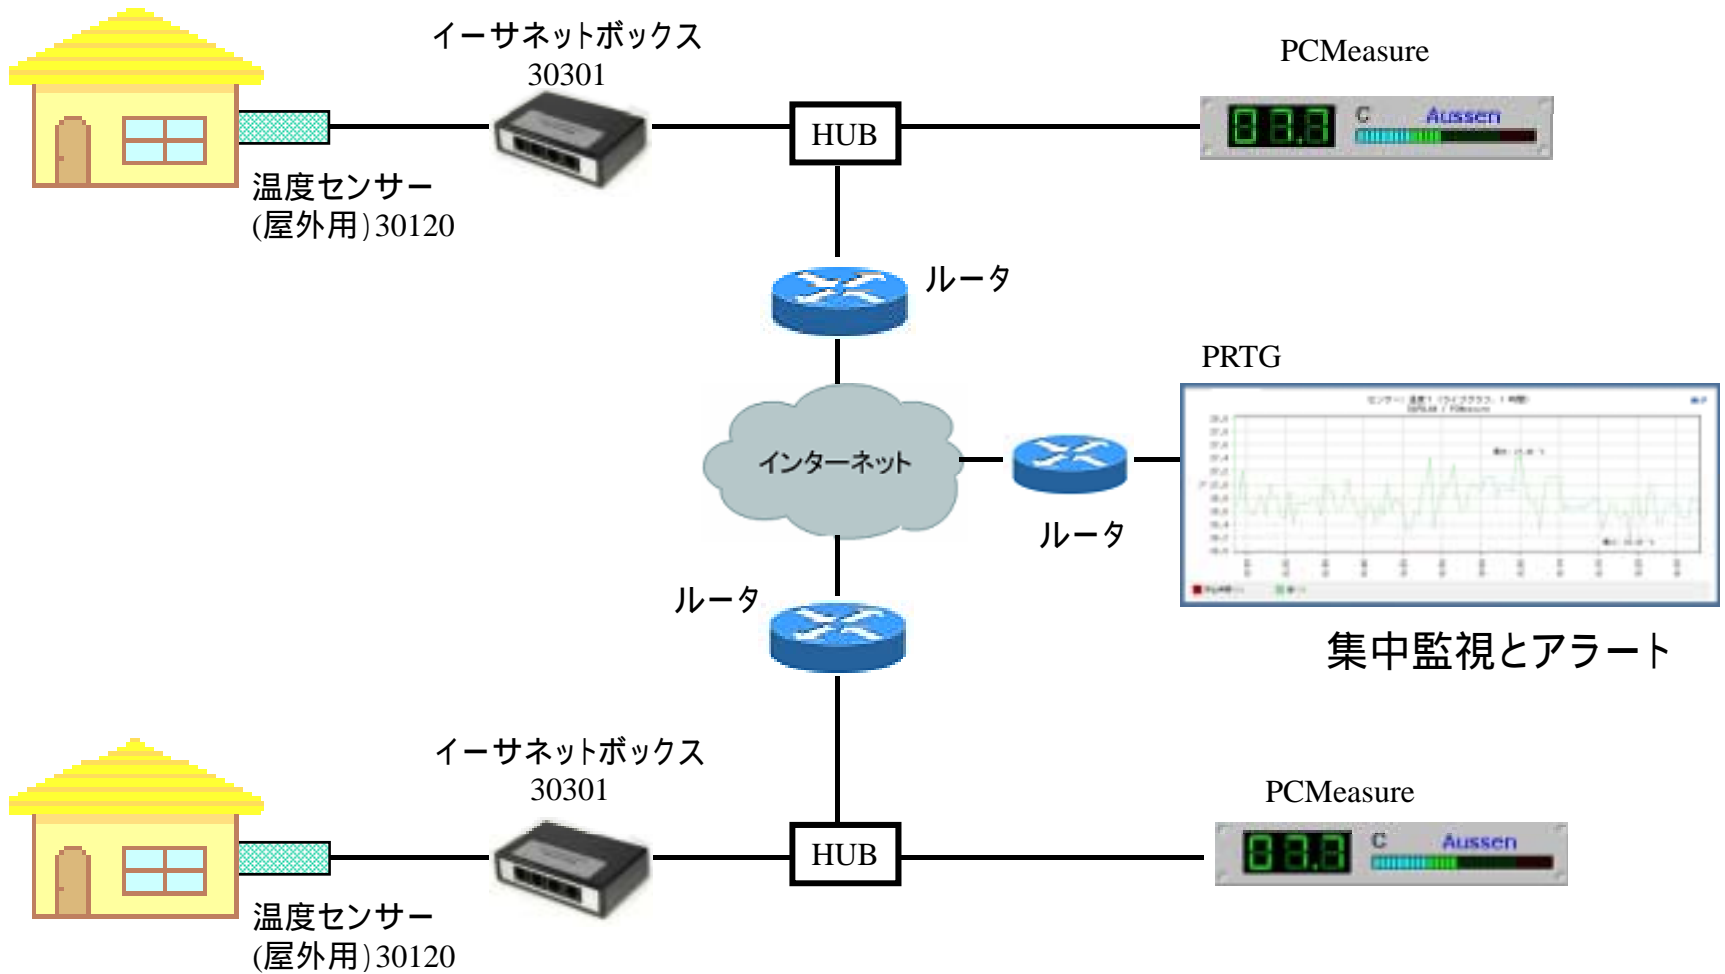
イーサネットボックス
30301

HUB

PCMeasure

83.3 C Aussen

温度センサー
(屋外用)30120

ルータ

PRTG

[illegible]

インターネット

ルータ

ルータ

集中監視とアラート

イーサネットボックス
30301

HUB

PCMeasure

83.3 C Aussen

温度センサー
(屋外用)30120